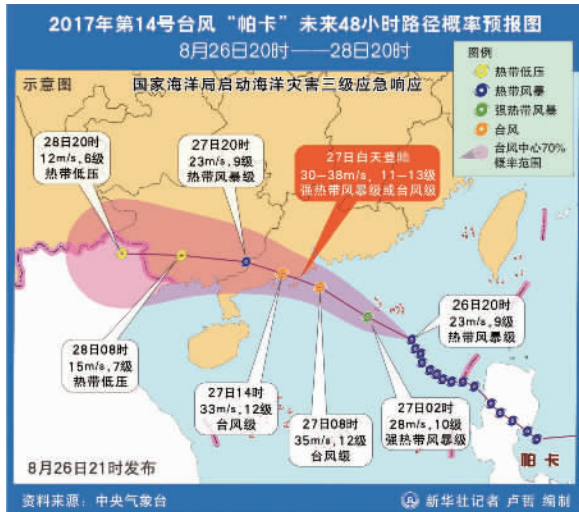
2017年第14号台风“帕卡”未来48小时路径概率预报图

8月26日20时——28日20时

示意图

国家海洋局启动海洋灾害三级应急响应

图例
热带低压
热带风暴
强热带风暴
台风
台风中心70%概率范围

28日20时
12m/s，6级
热带低压

27日20时
23m/s，9级
热带风暴级

27日白天登陆
30—38m/s，11—13级
强热带风暴级或台风级

26日20时
23m/s，9级
热带风暴级

28日08时
15m/s，7级
热带低压

27日14时
33m/s，12级
台风级

27日08时
35m/s，12级
台风级

27日02时
28m/s，10级
强热带风暴级

帕卡

8月26日21时发布

资料来源：中央气象台

新华社记者 卢哲 编制